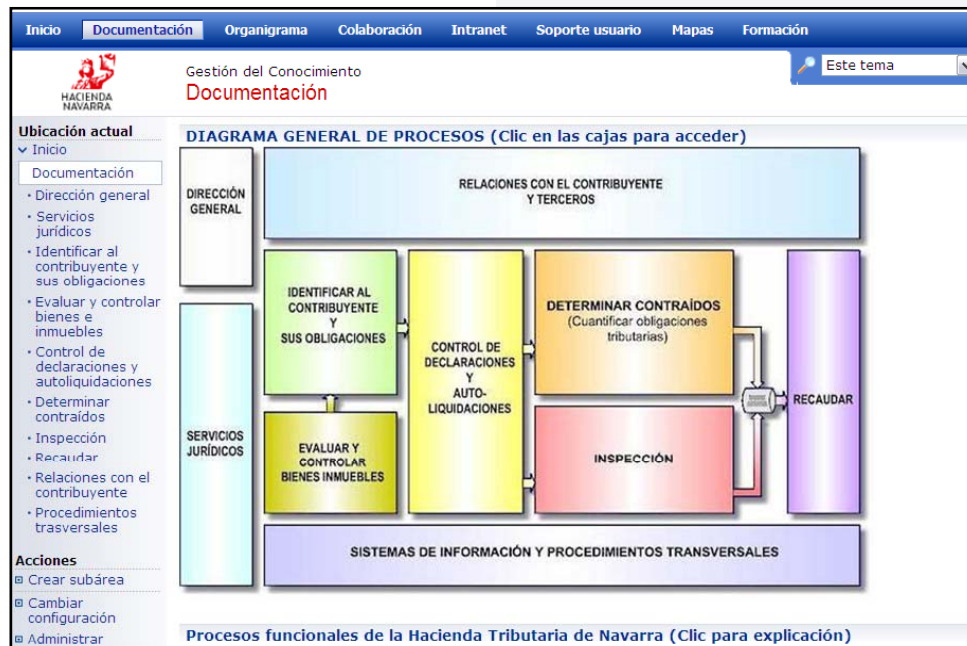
Inicio Documentación Organigrama Colaboración Intranet Soporte usuario Mapas Formación

Este tema

HACIENDA NAVARRA

Gestión del Conocimiento
Documentación

Ubicación actual
Inicio
Documentación
· Dirección general
· Servicios jurídicos
· Identificar al contribuyente y sus obligaciones
· Evaluar y controlar bienes e inmuebles
· Control de declaraciones y autoliquidaciones
· Determinar contraídos
· Inspección
· Recaudar
· Relaciones con el contribuyente
· Procedimientos trasversales

Acciones
Crear subárea
Cambiar configuración
Administrar

DIAGRAMA GENERAL DE PROCESOS (Clic en las cajas para acceder)

DIRECCIÓN GENERAL

RELACIONES CON EL CONTRIBUYENTE Y TERCEROS

IDENTIFICAR AL CONTRIBUYENTE Y SUS OBLIGACIONES

CONTROL DE DECLARACIONES Y AUTO-LIQUIDACIONES

DETERMINAR CONTRAÍDOS (Cuantificar obligaciones tributarias)

RECAUDAR

SERVICIOS JURÍDICOS

EVALUAR Y CONTROLAR BIENES INMUEBLES

INSPECCIÓN

SISTEMAS DE INFORMACIÓN Y PROCEDIMIENTOS TRANSVERSALES

Procesos funcionales de la Hacienda Tributaria de Navarra (Clic para explicación)